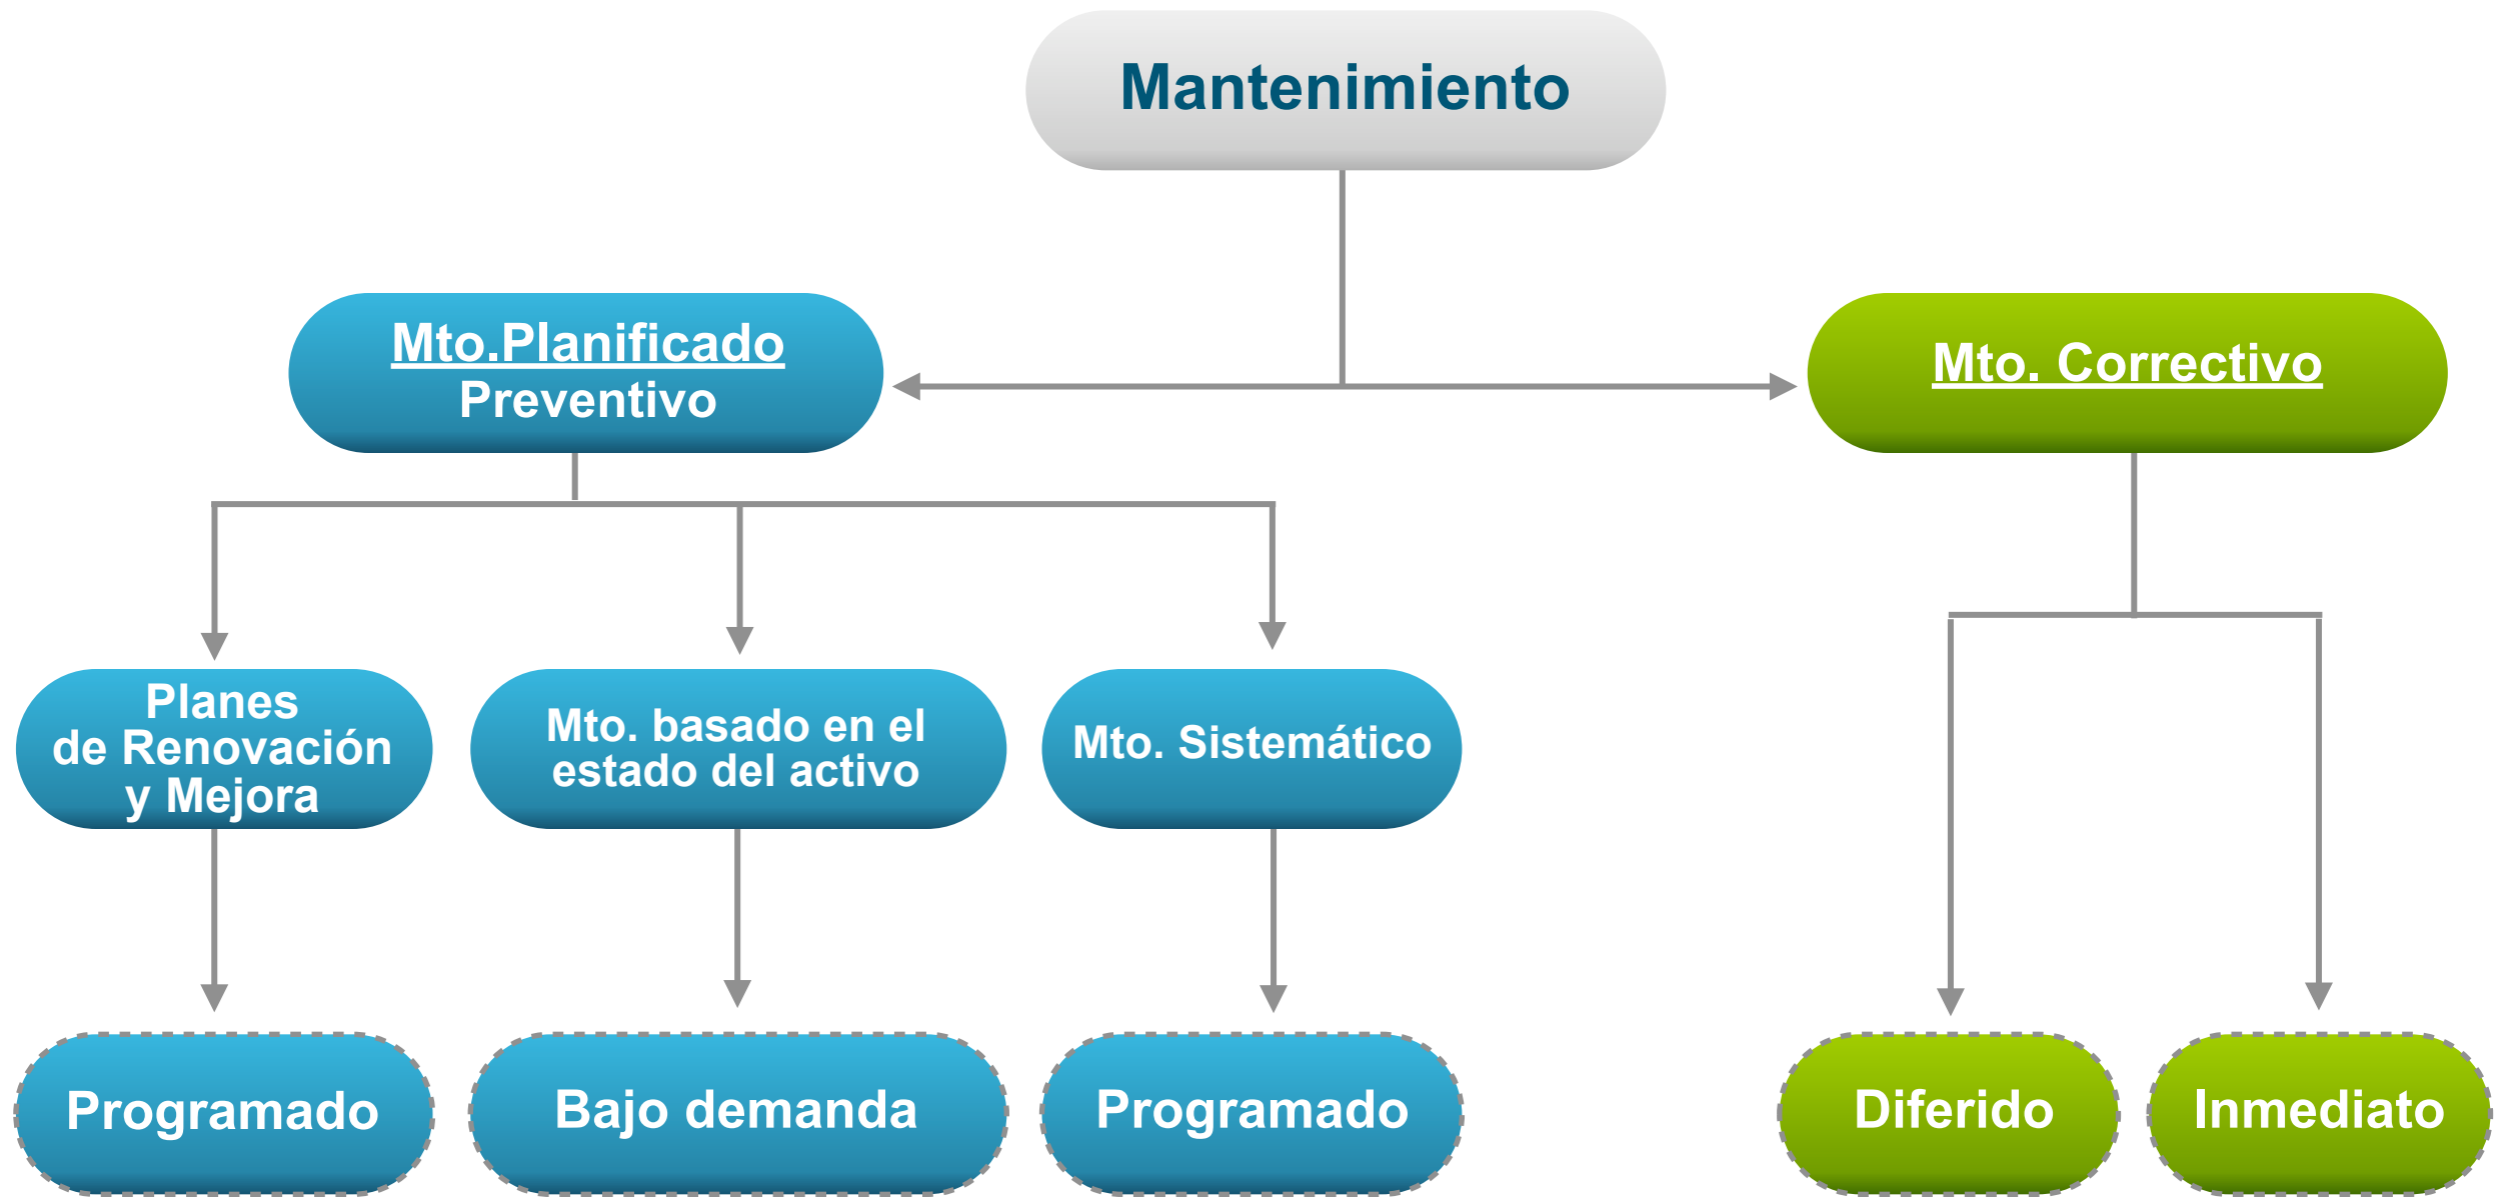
Mantenimiento

Mto.Planificado
Preventivo

Mto. Correctivo

Planes de Renovación y Mejora

Mto. basado en el estado del activo

Mto. Sistemático

Programado

Bajo demanda

Programado

Diferido

Inmediato